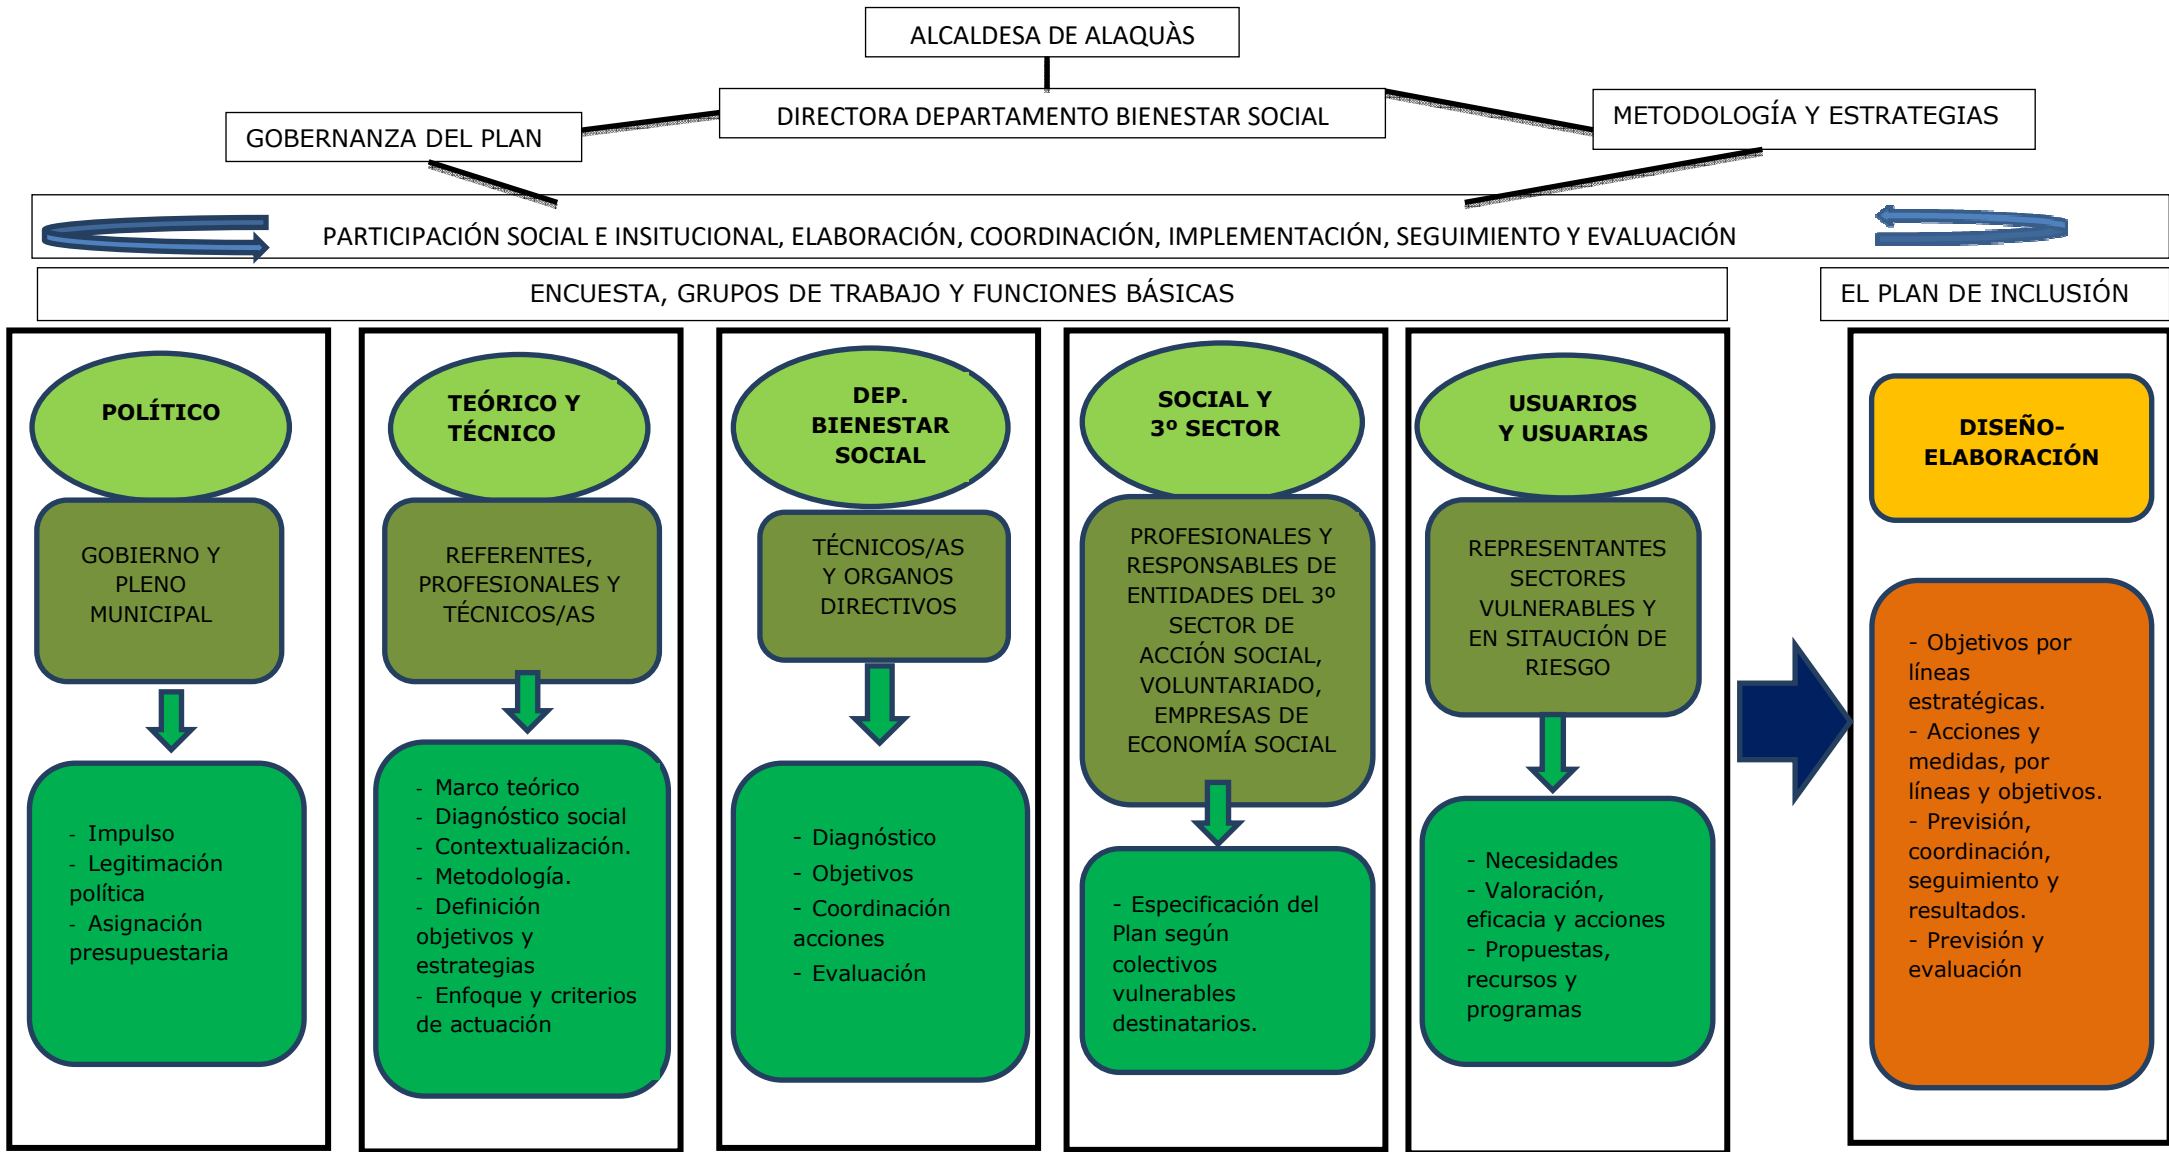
ALCALDESA DE ALAQUÀS

GOBERNANZA DEL PLAN

DIRECTORA DEPARTAMENTO BIENESTAR SOCIAL

METODOLOGÍA Y ESTRATEGIAS

PARTICIPACIÓN SOCIAL E INSITUCIONAL, ELABORACIÓN, COORDINACIÓN, IMPLEMENTACIÓN, SEGUIMIENTO Y EVALUACIÓN

ENCUESTA, GRUPOS DE TRABAJO Y FUNCIONES BÁSICAS

EL PLAN DE INCLUSIÓN

POLÍTICO

GOBIERNO Y PLENO MUNICIPAL

- Impulso
- Legitimación política
- Asignación presupuestaria

TEÓRICO Y TÉCNICO

REFERENTES, PROFESIONALES Y TÉCNICOS/AS

- Marco teórico
- Diagnóstico social
- Contextualización.
- Metodología.
- Definición objetivos y estrategias
- Enfoque y criterios de actuación

DEP. BIENESTAR SOCIAL

TÉCNICOS/AS Y ORGANOS DIRECTIVOS

- Diagnóstico
- Objetivos
- Coordinación acciones
- Evaluación

SOCIAL Y 3º SECTOR

PROFESIONALES Y RESPONSABLES DE ENTIDADES DEL 3º SECTOR DE ACCIÓN SOCIAL, VOLUNTARIADO, EMPRESAS DE ECONOMÍA SOCIAL

- Especificación del Plan según colectivos vulnerables destinatarios.

USUARIOS Y USUARIAS

REPRESENTANTES SECTORES VULNERABLES Y EN SITAUCIÓN DE RIESGO

- Necesidades
- Valoración, eficacia y acciones
- Propuestas, recursos y programas

DISEÑO-ELABORACIÓN

- Objetivos por líneas estratégicas.
- Acciones y medidas, por líneas y objetivos.
- Previsión, coordinación, seguimiento y resultados.
- Previsión y evaluación